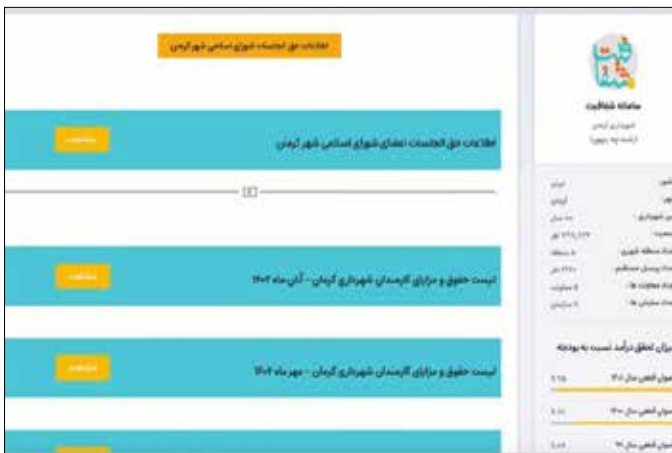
اطلاعات حق الجلسات شورای اسلامی شهر کرمان

اطلاعات حق الجلسات اعضای شورای اسلامی شهر کرمان

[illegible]

لیست حقوق و مزایای کارمندان شهرداری کرمان - آذر ماه ۱۴۰۲

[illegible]

لیست حقوق و مزایای کارمندان شهرداری کرمان - مهر ماه ۱۴۰۲

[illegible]

سامانه شفافیت

شهرداری کرمان

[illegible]

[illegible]

میزان تحقق درآمد نسبت به بودجه

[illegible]